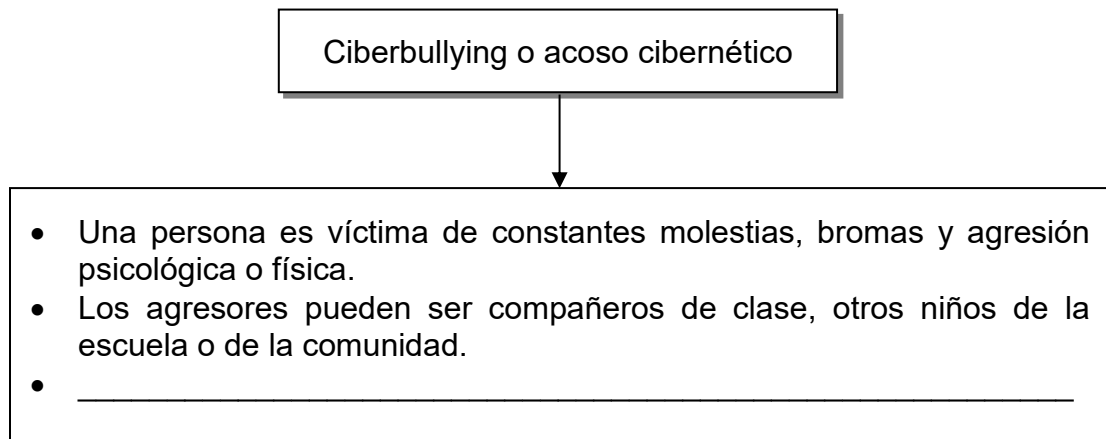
Ciberbullying o acoso cibernético

- Una persona es víctima de constantes molestias, bromas y agresión psicológica o física.
- Los agresores pueden ser compañeros de clase, otros niños de la escuela o de la comunidad.
- ______________________________________________________